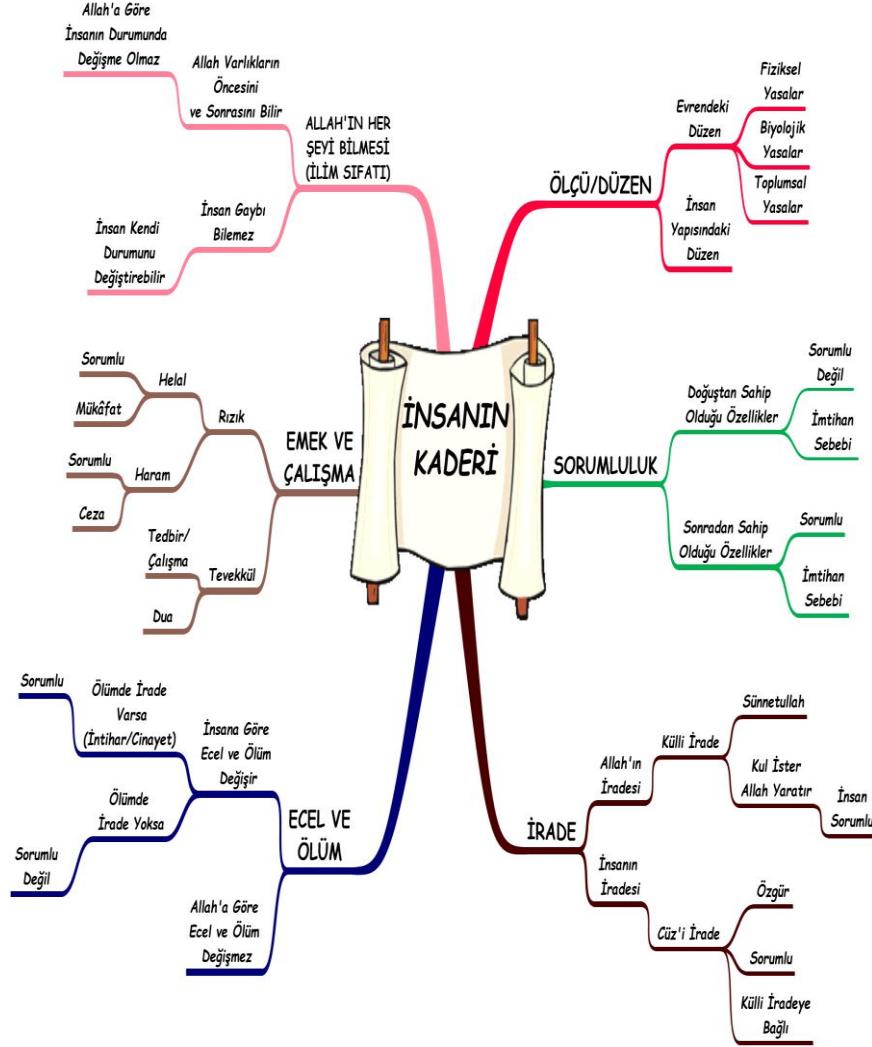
İNSANIN KADERİ

ALLAH'IN HER ŞEYİ BİLMESİ (İLİM SIFATI)

Allah Varlıkların Öncesini ve Sonrasını Bilir

Allah'a Göre İnsanın Durumunda Değişme Olmaz

İnsan Gaybı Bilemez

İnsan Kendi Durumunu Değiştirebilir

ÖLÇÜ/DÜZEN

Evrendeki Düzen

Fiziksel Yasalar

Biyolojik Yasalar

Toplumsal Yasalar

İnsan Yapısındaki Düzen

EMEK VE ÇALIŞMA

Rızık

Helal

Sorumlu

Mükâfat

Haram

Sorumlu

Ceza

Tevekkül

Tedbir/ Çalışma

Dua

SORUMLULUK

Doğuştan Sahip Olduğu Özellikler

Sorumlu Değil

İmtihan Sebebi

Sonradan Sahip Olduğu Özellikler

Sorumlu

İmtihan Sebebi

ECEL VE ÖLÜM

İnsana Göre Ecel ve Ölüm Değişir

Ölümde İrade Varsa (İntihar/Cinayet)

Sorumlu

Ölümde İrade Yoksa

Sorumlu Değil

Allah'a Göre Ecel ve Ölüm Değişmez

İRADE

Allah'ın İradesi

Külli İrade

Sünnetullah

Kul İster Allah Yaratır

İnsan Sorumlu

İnsanın İradesi

Cüz'i İrade

Özgür

Sorumlu

Külli İradeye Bağlı